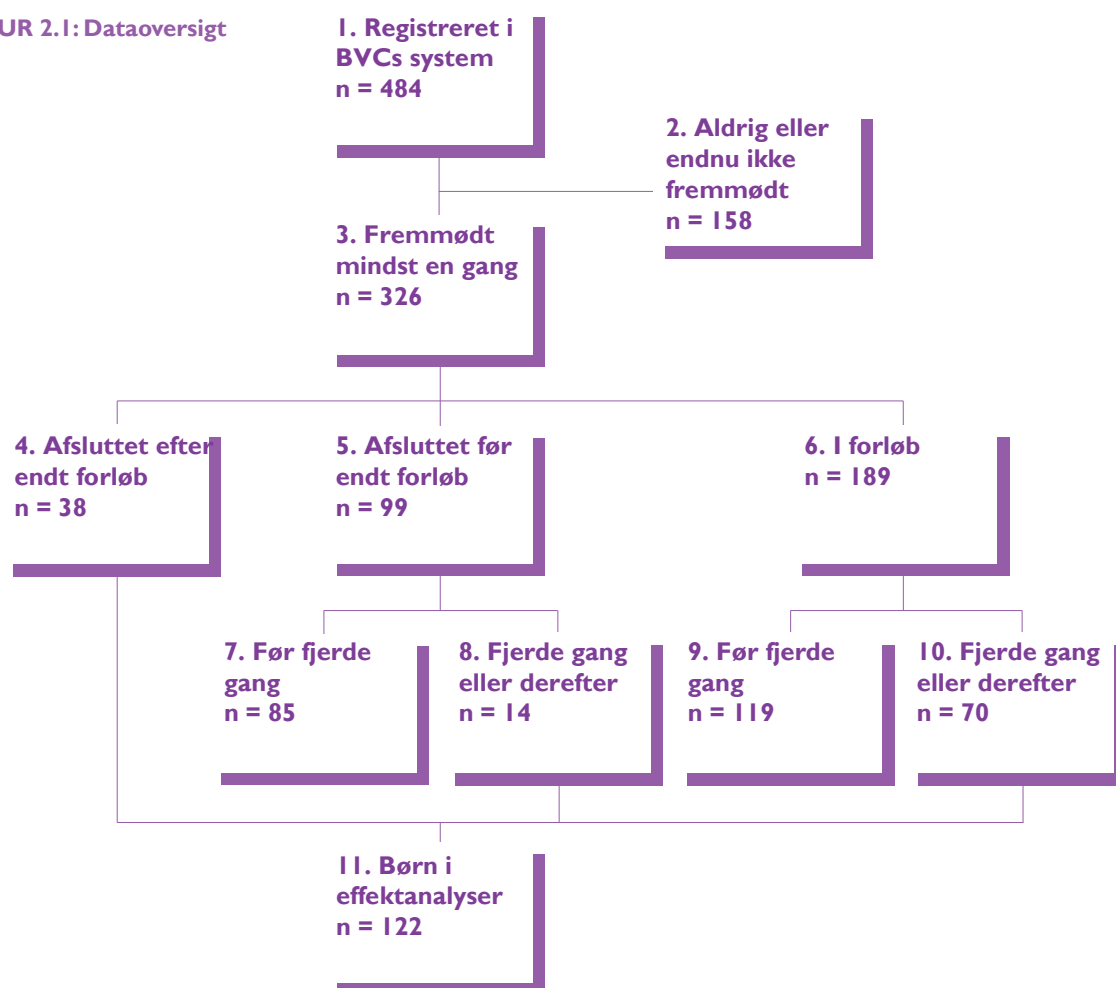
UR 2.1: Dataoversigt

1. Registreret i BVCs system
n = 484

2. Aldrig eller endnu ikke fremmødt
n = 158

3. Fremmødt mindst en gang
n = 326

4. Afsluttet efter endt forløb
n = 38

5. Afsluttet før endt forløb
n = 99

6. I forløb
n = 189

7. Før fjerde gang
n = 85

8. Fjerde gang eller derefter
n = 14

9. Før fjerde gang
n = 119

10. Fjerde gang eller derefter
n = 70

11. Børn i effektanalyser
n = 122